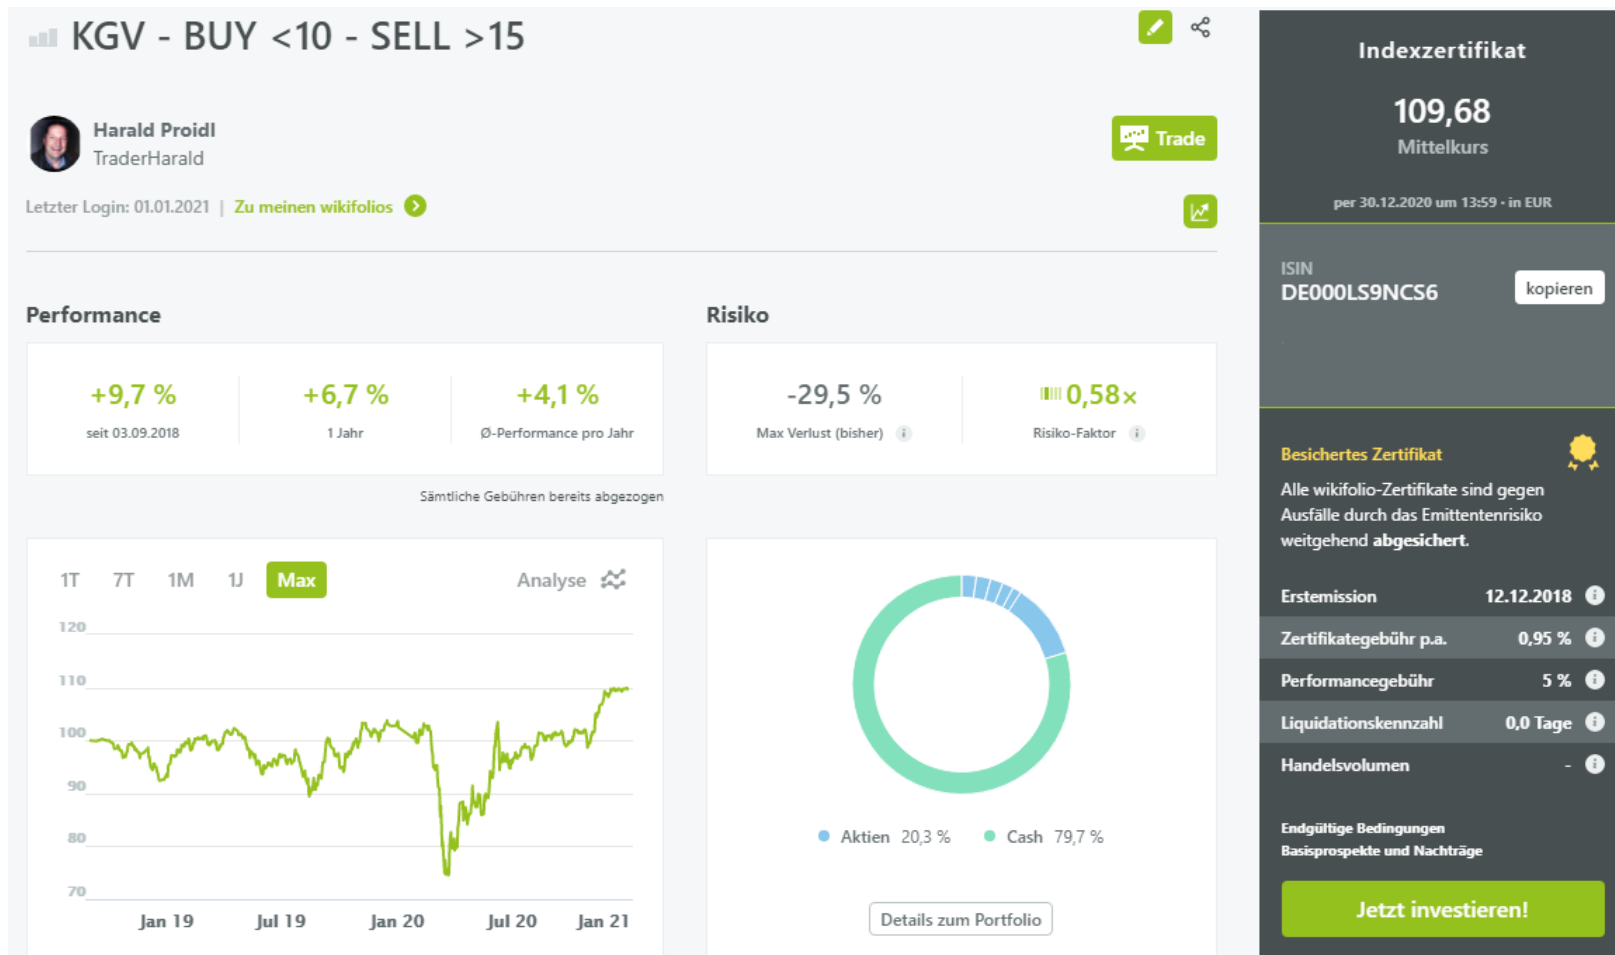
KGV - BUY <10 - SELL >15

Harald Proidl
TraderHarald

Trade

Letzter Login: 01.01.2021 | Zu meinen wikifolios

Performance

| +9,7 % | +6,7 % | +4,1 % |
|---|---|---|
| seit 03.09.2018 | 1 Jahr | Ø-Performance pro Jahr |

Sämtliche Gebühren bereits abgezogen

Risiko

| -29,5 % | 0,58x |
|---|---|
| Max Verlust (bisher) | Risiko-Faktor |

1T 7T 1M 1J Max Analyse

120
110
100
90
80
70
Jan 19 Jul 19 Jan 20 Jul 20 Jan 21

Aktien 20,3 % Cash 79,7 %

Details zum Portfolio

Indexzertifikat
109,68
Mittelkurs
per 30.12.2020 um 13:59 · in EUR

ISIN
DE000LS9NCS6
kopieren

Besichertes Zertifikat
Alle wikifolio-Zertifikate sind gegen Ausfälle durch das Emittentenrisiko weitgehend abgesichert.

| Erstemission | 12.12.2018 |
|---|---|
| Zertifikategebühr p.a. | 0,95 % |
| Performancegebühr | 5 % |
| Liquidationskennzahl | 0,0 Tage |
| Handelsvolumen | - |

Endgültige Bedingungen
Basisprospekte und Nachträge

Jetzt investieren!